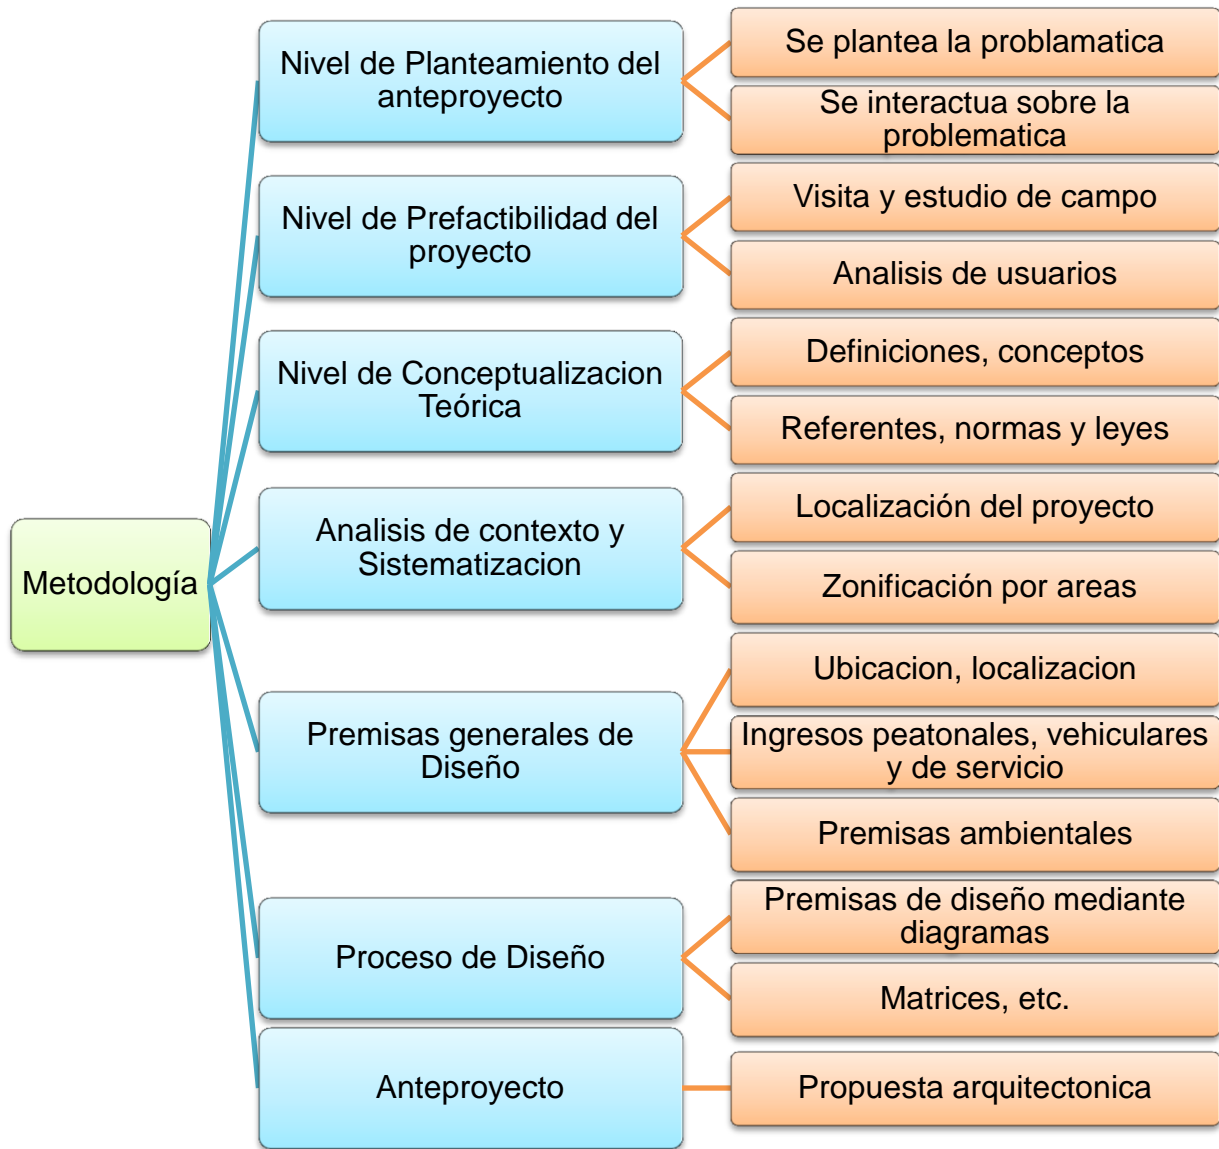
Metodología

Nivel de Planteamiento del anteproyecto

Se plantea la problamatica

Se interactua sobre la problematica

Nivel de Prefactibilidad del proyecto

Visita y estudio de campo

Analisis de usuarios

Nivel de Conceptualizacion Teórica

Definiciones, conceptos

Referentes, normas y leyes

Analisis de contexto y Sistematizacion

Localización del proyecto

Zonificación por areas

Premisas generales de Diseño

Ubicacion, localizacion

Ingresos peatonales, vehiculares y de servicio

Premisas ambientales

Proceso de Diseño

Premisas de diseño mediante diagramas

Matrices, etc.

Anteproyecto

Propuesta arquitectonica